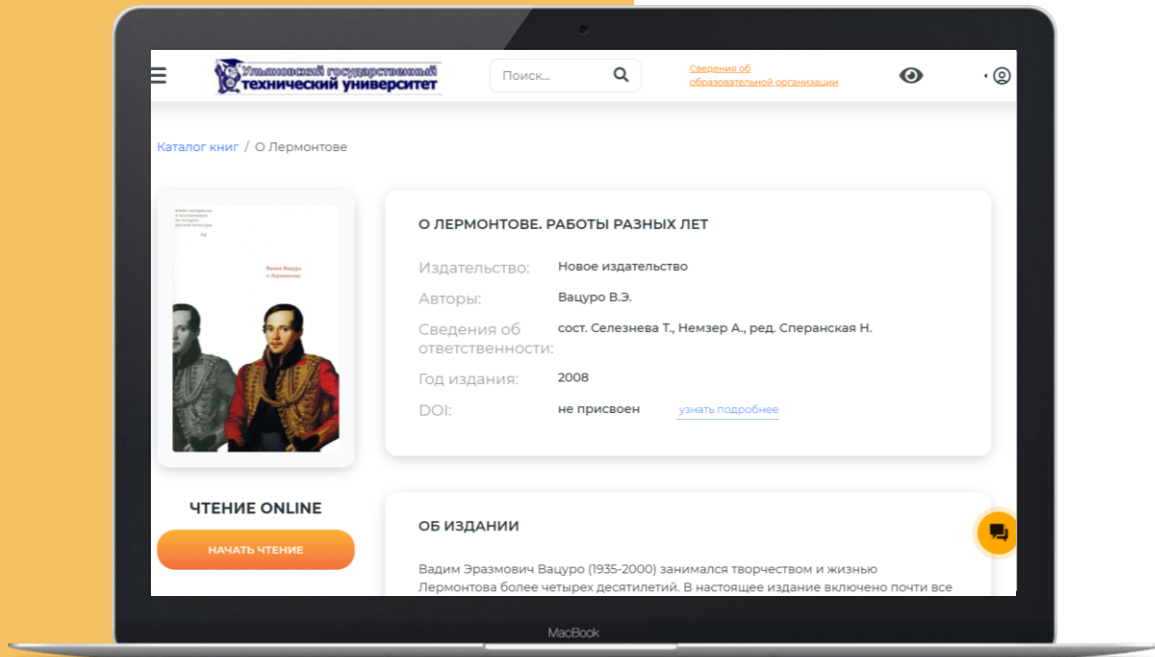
Ульяновский государственный технический университет

Поиск...

Сведения об образовательной организации

Каталог книг / О Лермонтове

Вадим Вацуро
о Лермонтове

О ЛЕРМОНТОВЕ. РАБОТЫ РАЗНЫХ ЛЕТ

| | |
|---|---|
| Издательство: | Новое издательство |
| Авторы: | Вацуро В.Э. |
| Сведения об ответственности: | сост. Селезнева Т., Немзер А., ред. Сперанская Н. |
| Год издания: | 2008 |
| DOI: | не присвоен узнать подробнее |

ЧТЕНИЕ ONLINE

НАЧАТЬ ЧТЕНИЕ

ОБ ИЗДАНИИ

Вадим Эразмович Вацуро (1935-2000) занимался творчеством и жизнью Лермонтова более четырех десятилетий. В настоящее издание включено почти все

MacBook